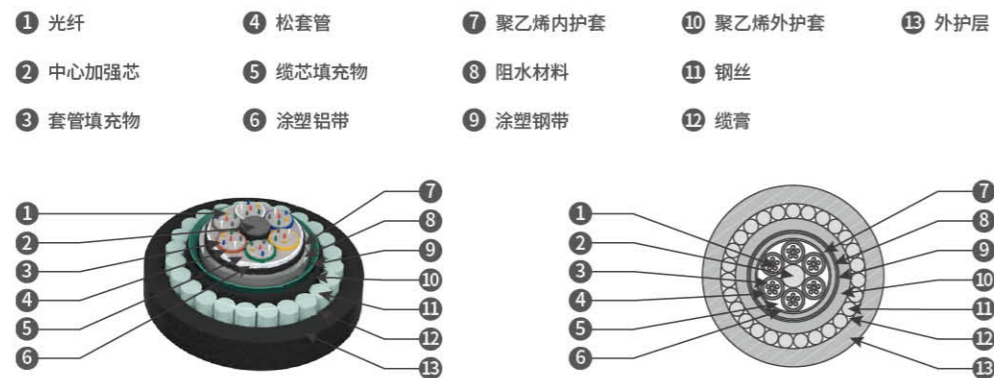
❶ 光纤
❷ 中心加强芯
❸ 套管填充物
❹ 松套管
❺ 缆芯填充物
❻ 涂塑铝带
❼ 聚乙烯内护套
❽ 阻水材料
❾ 涂塑钢带
❿ 聚乙烯外护套
⓫ 钢丝
⓬ 缆膏
⓭ 外护层

1 2 3 4 5 6 7 8 9 10 11 12 13

1 2 3 4 5 6 7 8 9 10 11 12 13